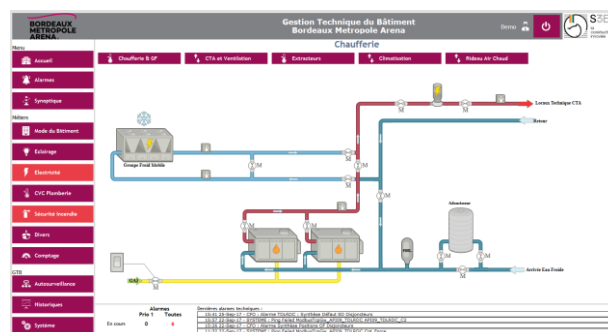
BORDEAUX METROPOLE ARENA

Gestion Technique du Bâtiment
Bordeaux Metropole Arena

Demo

Menu

Accueil

Alarmes

Synoptique

Métiers

Mode du Bâtiment

Eclairage

Electricité

CVC Plomberie

Sécurité Incendie

Divers

Comptage

GTB

Autosurveillance

Historiques

Système

Chaufferie

Chaufferie B GF

CTA et Ventilation

Extracteurs

Climatisation

Rideau Air Chaud

Groupe Froid Mobile

Locaux Technique CTA

Retour

Adoucisseur

Arrivée Eau Froide

GAZ

Alarmes

Prio 1

Toutes

En cours

0

4

Dernières alarmes techniques :

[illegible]